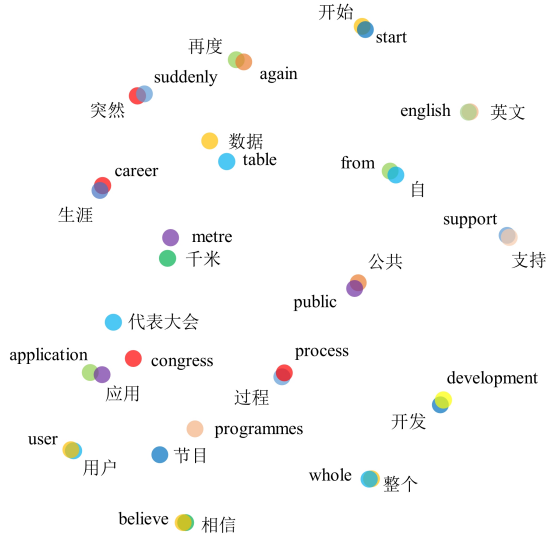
开始
start
再度
again
suddenly
突然
english
英文
数据
table
from
自
career
生涯
support
支持
metre
千米
公共
public
代表大会
application
congress
应用
process
过程
development
开发
user
用户
programmes
节目
whole
整个
believe
相信